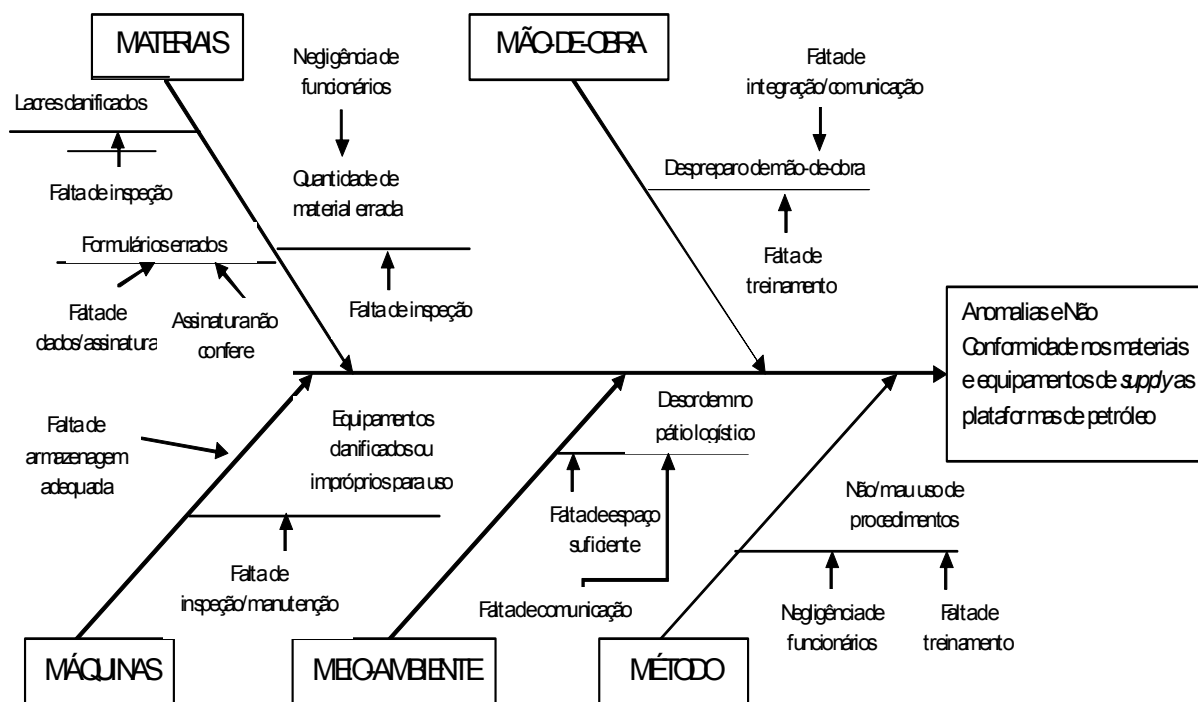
MATERIAIS

Negligência de funcionários

MÃO-DE-OBRA

Falta de integração/comunicação

Lacres danificados

Falta de inspeção

Quantidade de material errada

Despreparo de mão-de-obra

Formulários errados

Falta de treinamento

Falta de dados/assinatura

Assinatura não confere

Falta de inspeção

Anomalias e Não Conformidade nos materiais e equipamentos de *supply* as plataformas de petróleo

Falta de armazenagem adequada

Equipamentos danificados ou impróprios para uso

Desordem no pátio logístico

Falta de espaço suficiente

Não/mau uso de procedimentos

Falta de inspeção/manutenção

Falta de comunicação

Negligência de funcionários

Falta de treinamento

MÁQUINAS

MEIO-AMBIENTE

MÉTODO